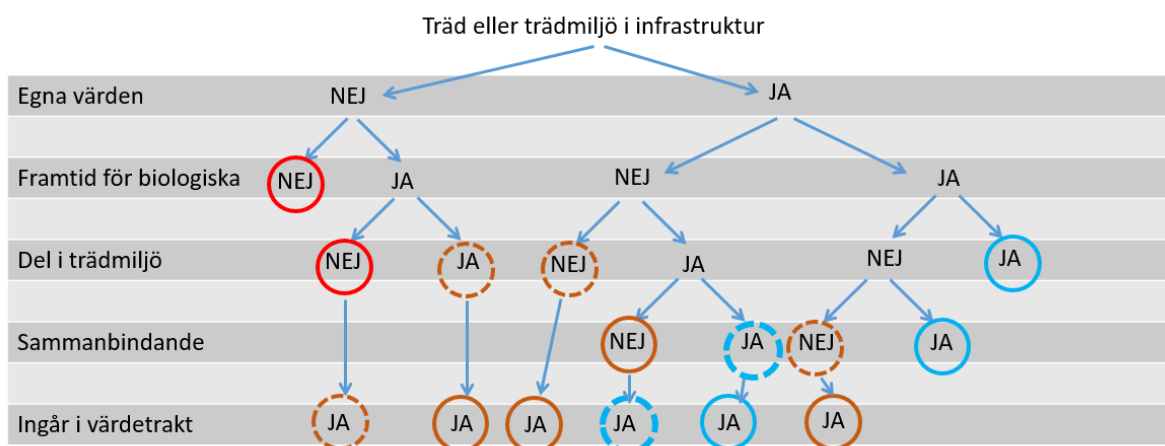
Träd eller trädmiljö i infrastruktur

Egna värden
NEJ
JA

Framtid för biologiska
NEJ
JA
NEJ
JA

Del i trädmiljö
NEJ
JA
NEJ
JA
NEJ
JA

Sammanbindande
NEJ
JA
NEJ
JA

Ingår i värdetrakt
JA
JA
JA
JA
JA
JA